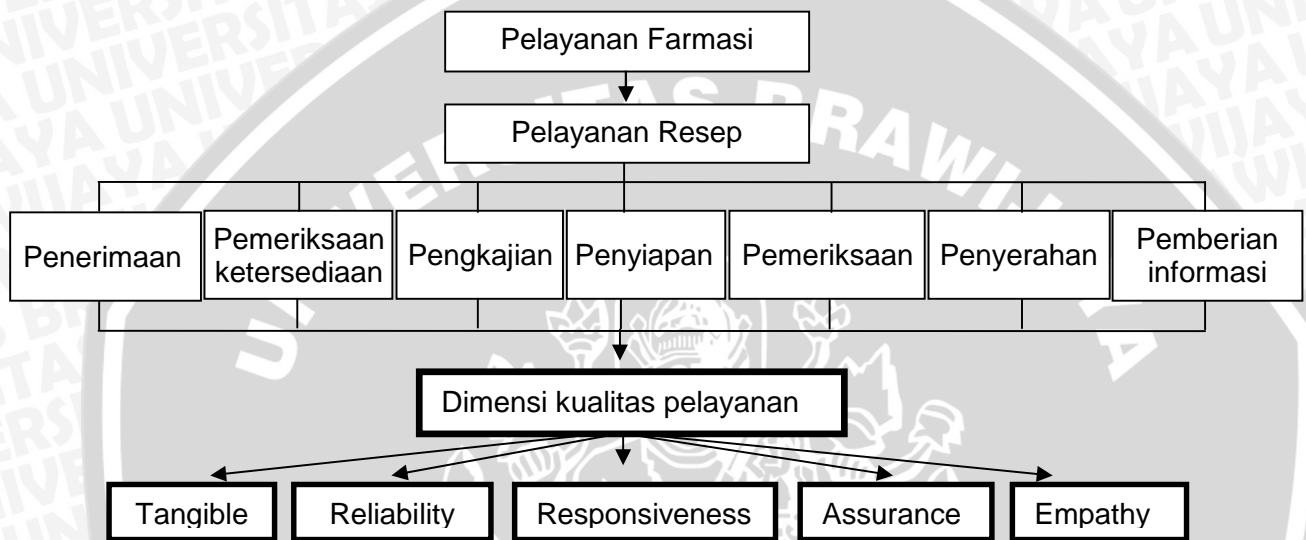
Pelayanan Farmasi

Pelayanan Resep

Penerimaan

Pemeriksaan ketersediaan

Pengkajian

Penyiapan

Pemeriksaan

Penyerahan

Pemberian informasi

Dimensi kualitas pelayanan

Tangible

Reliability

Responsiveness

Assurance

Empathy